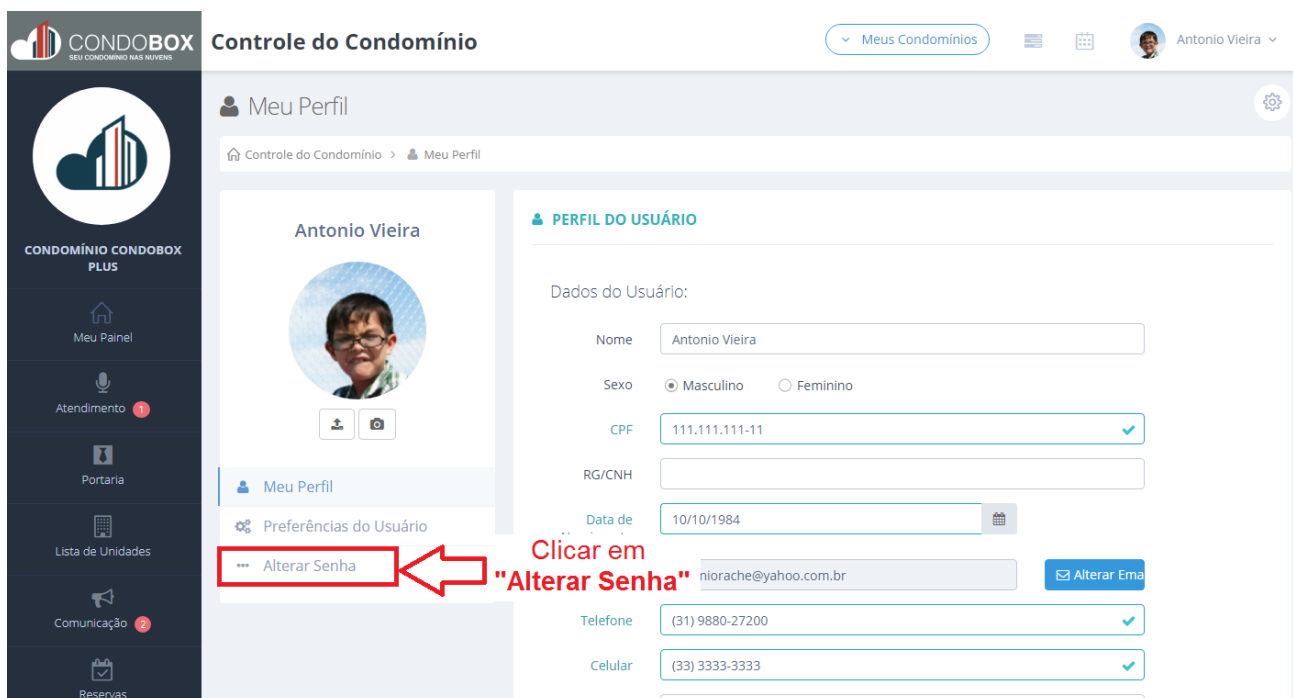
CONDOBOX
SEU CONDOMÍNIO NAS NUVENS

Controle do Condomínio

Meus Condomínios

Antonio Vieira

CONDOMÍNIO CONDOBOX PLUS

Meu Painel

Atendimento 1

Portaria

Lista de Unidades

Comunicação 2

Reservas

Meu Perfil

Controle do Condomínio > Meu Perfil

Antonio Vieira

Meu Perfil

Preferências do Usuário

Alterar Senha

PERFIL DO USUÁRIO

Dados do Usuário:

Nome: Antonio Vieira

Sexo: Masculino Feminino

CPF: 111.111.111-11

RG/CNH

Data de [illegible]: 10/10/1984

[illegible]niorache@yahoo.com.br

Alterar Ema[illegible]

Telefone: (31) 9880-27200

Celular: (33) 3333-3333

Clicar em "Alterar Senha"